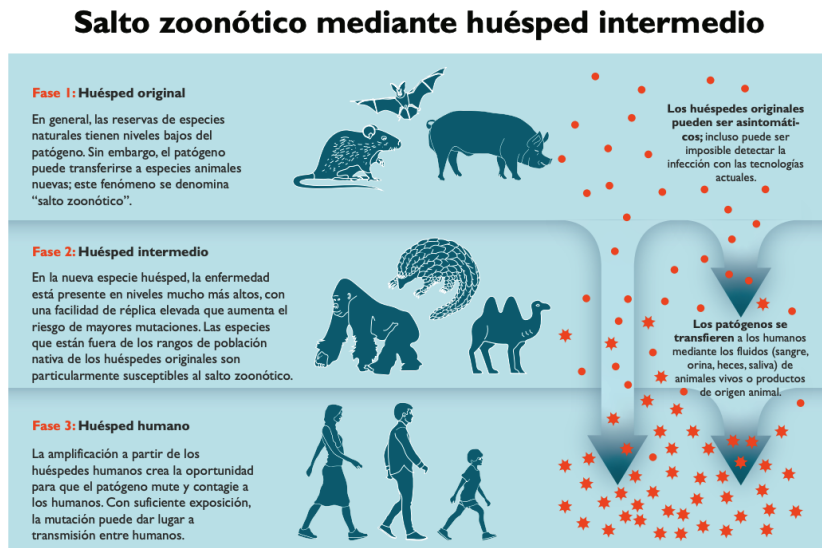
Salto zoonótico mediante huésped intermedio

Fase 1: Huésped original

En general, las reservas de especies naturales tienen niveles bajos del patógeno. Sin embargo, el patógeno puede transferirse a especies animales nuevas; este fenómeno se denomina "salto zoonótico".

Los huéspedes originales pueden ser asintomáticos; incluso puede ser imposible detectar la infección con las tecnologías actuales.

Fase 2: Huésped intermedio

En la nueva especie huésped, la enfermedad está presente en niveles mucho más altos, con una facilidad de réplica elevada que aumenta el riesgo de mayores mutaciones. Las especies que están fuera de los rangos de población nativa de los huéspedes originales son particularmente susceptibles al salto zoonótico.

Los patógenos se transfieren a los humanos mediante los fluidos (sangre, orina, heces, saliva) de animales vivos o productos de origen animal.

Fase 3: Huésped humano

La amplificación a partir de los huéspedes humanos crea la oportunidad para que el patógeno mute y contagie a los humanos. Con suficiente exposición, la mutación puede dar lugar a transmisión entre humanos.